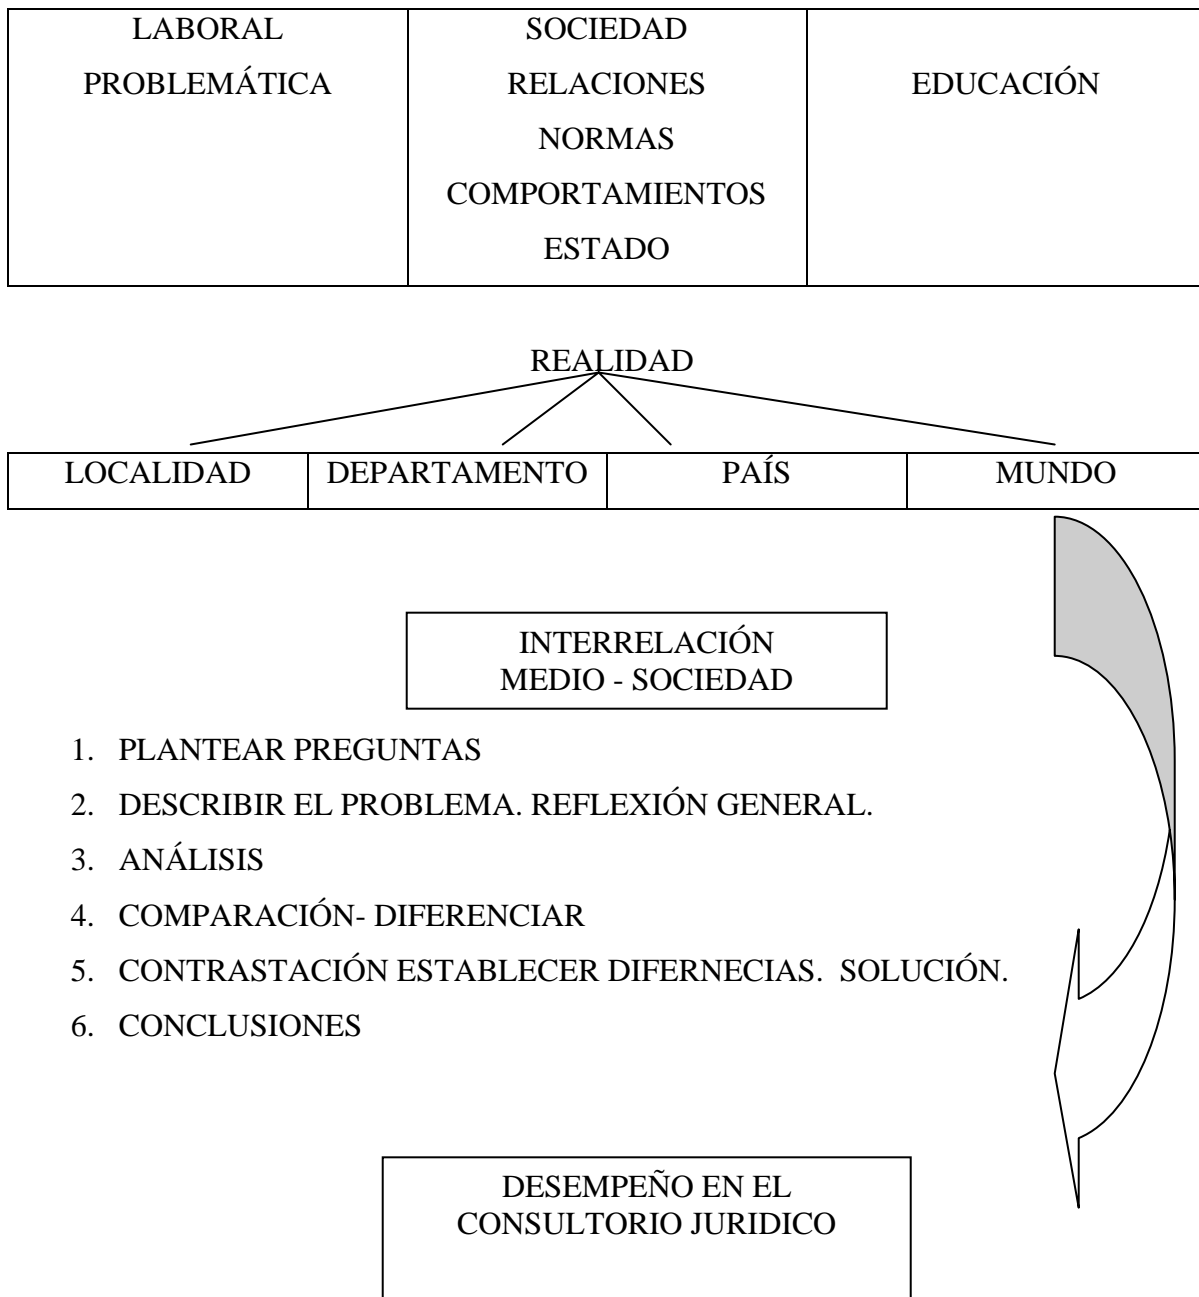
| LABORAL PROBLEMÁTICA | SOCIEDAD RELACIONES NORMAS COMPORTAMIENTOS ESTADO | EDUCACIÓN |
|---|---|---|

REALIDAD

| LOCALIDAD | DEPARTAMENTO | PAÍS | MUNDO |
|---|---|---|---|

INTERRELACIÓN MEDIO - SOCIEDAD

1. PLANTEAR PREGUNTAS
2. DESCRIBIR EL PROBLEMA. REFLEXIÓN GENERAL.
3. ANÁLISIS
4. COMPARACIÓN- DIFERENCIAR
5. CONTRASTACIÓN ESTABLECER DIFERNECIAS. SOLUCIÓN.
6. CONCLUSIONES

DESEMPEÑO EN EL CONSULTORIO JURIDICO